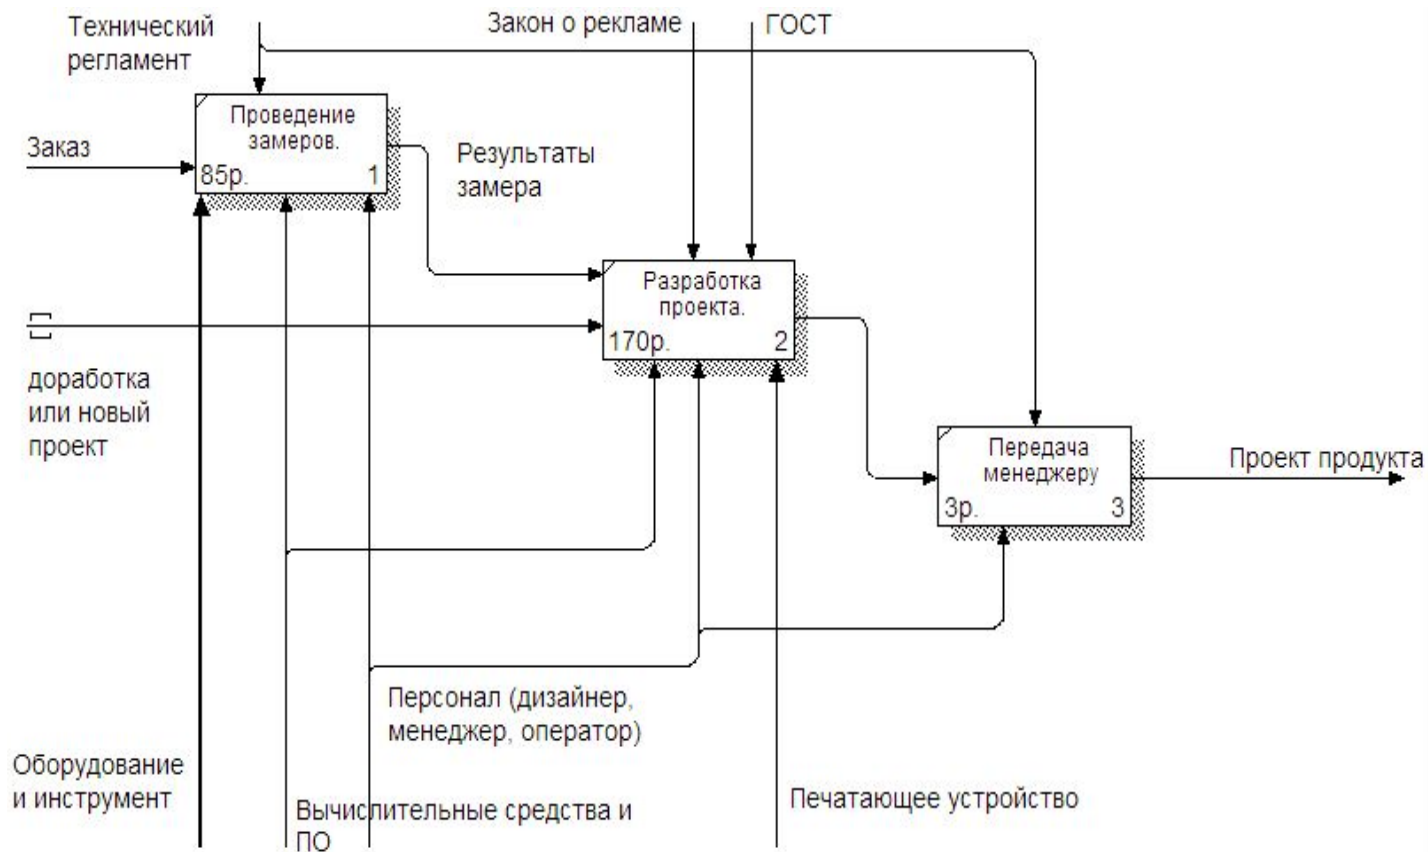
Технический регламент

Закон о рекламе

ГОСТ

Заказ

Проведение замеров.

85р.

1

Результаты замера

Разработка проекта.

170р.

2

[]

доработка или новый проект

Передача менеджеру

3р.

3

Проект продукта

Персонал (дизайнер, менеджер, оператор)

Оборудование и инструмент

Вычислительные средства и ПО

Печатающее устройство